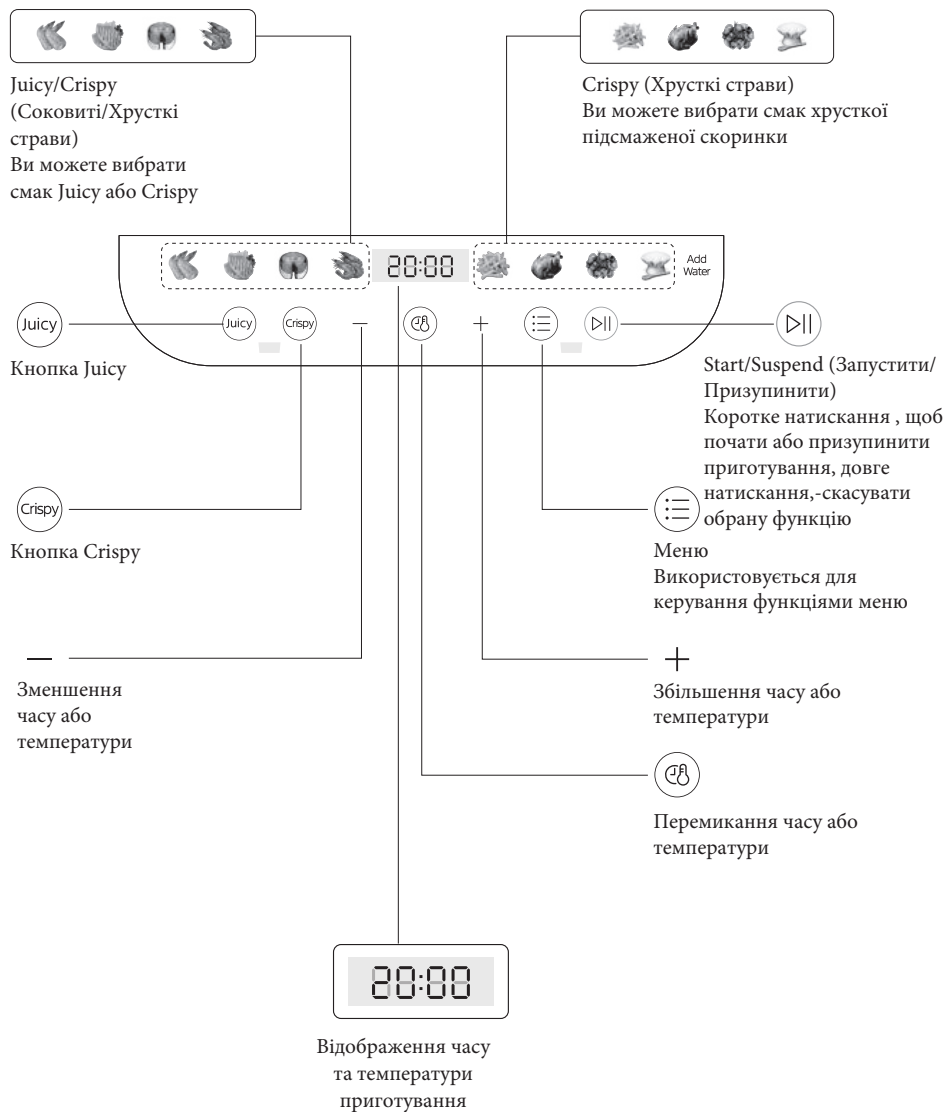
Juicy/Crispy (Соковиті/Хрусткі страви)
Ви можете вибрати смак Juicy або Crispy

Crispy (Хрусткі страви)
Ви можете вибрати смак хрусткої підсмаженої скоринки

20:00

Add Water

Juicy

Juicy

Crispy

—

+

Кнопка Juicy

Start/Suspend (Запустити/Призупинити)
Коротке натискання , щоб почати або призупинити приготування, довге натискання,-скасувати обрану функцію

Crispy

Кнопка Crispy

Меню
Використовується для керування функціями меню

—

Зменшення часу або температури

+

Збільшення часу або температури

Перемикання часу або температури

20:00

Відображення часу та температури приготування